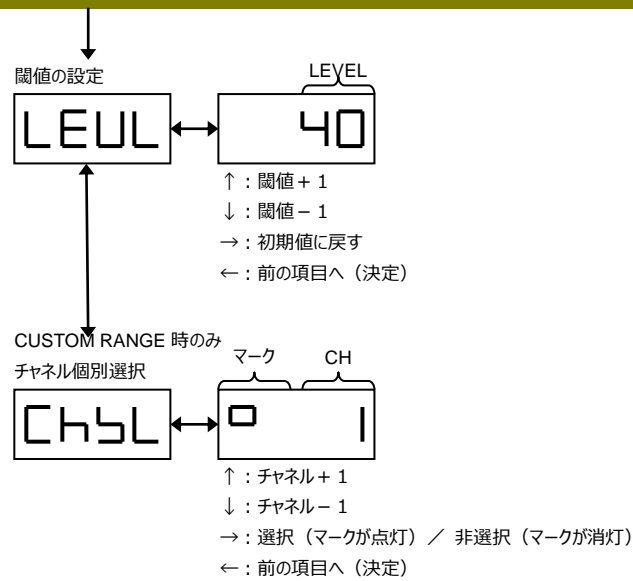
閾値の設定

LEVEL

LEUL

40

↑：閾値＋１
↓：閾値－１
→：初期値に戻す
←：前の項目へ（決定）

CUSTOM RANGE 時のみ
チャネル個別選択

マーク　CH

ChSL

ロ　1

↑：チャネル＋１
↓：チャネル－１
→：選択（マークが点灯）／ 非選択（マークが消灯）
←：前の項目へ（決定）